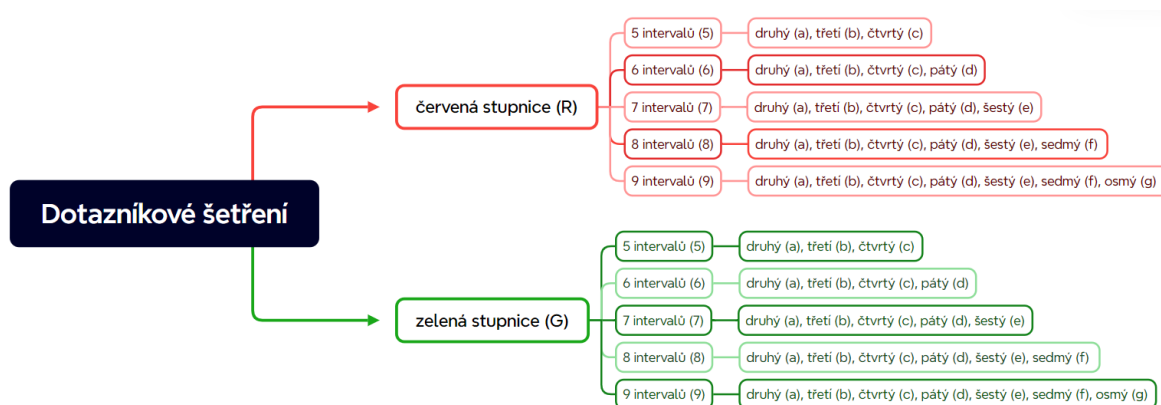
Dotazníkové šetření

červená stupnice (R)

5 intervalů (5)
druhý (a), třetí (b), čtvrtý (c)

6 intervalů (6)
druhý (a), třetí (b), čtvrtý (c), pátý (d)

7 intervalů (7)
druhý (a), třetí (b), čtvrtý (c), pátý (d), šestý (e)

8 intervalů (8)
druhý (a), třetí (b), čtvrtý (c), pátý (d), šestý (e), sedmý (f)

9 intervalů (9)
druhý (a), třetí (b), čtvrtý (c), pátý (d), šestý (e), sedmý (f), osmý (g)

zelená stupnice (G)

5 intervalů (5)
druhý (a), třetí (b), čtvrtý (c)

6 intervalů (6)
druhý (a), třetí (b), čtvrtý (c), pátý (d)

7 intervalů (7)
druhý (a), třetí (b), čtvrtý (c), pátý (d), šestý (e)

8 intervalů (8)
druhý (a), třetí (b), čtvrtý (c), pátý (d), šestý (e), sedmý (f)

9 intervalů (9)
druhý (a), třetí (b), čtvrtý (c), pátý (d), šestý (e), sedmý (f), osmý (g)